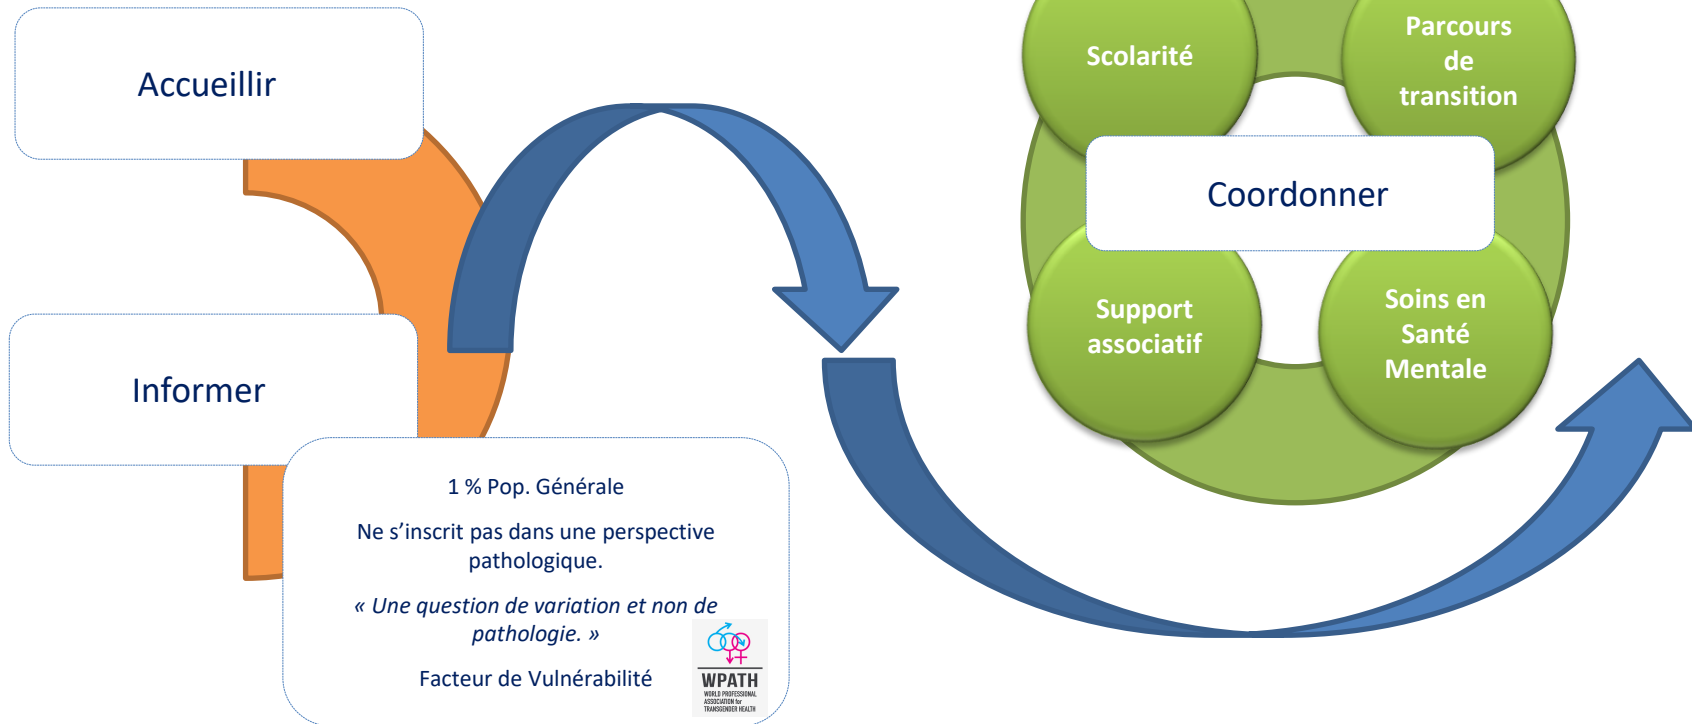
Accueillir

Informer

1 % Pop. Générale

Ne s'inscrit pas dans une perspective pathologique.

« Une question de variation et non de pathologie. »

Facteur de Vulnérabilité

WPATH
WORLD PROFESSIONAL ASSOCIATION for TRANSGENDER HEALTH

Scolarité

Parcours de transition

Coordonner

Support associatif

Soins en Santé Mentale